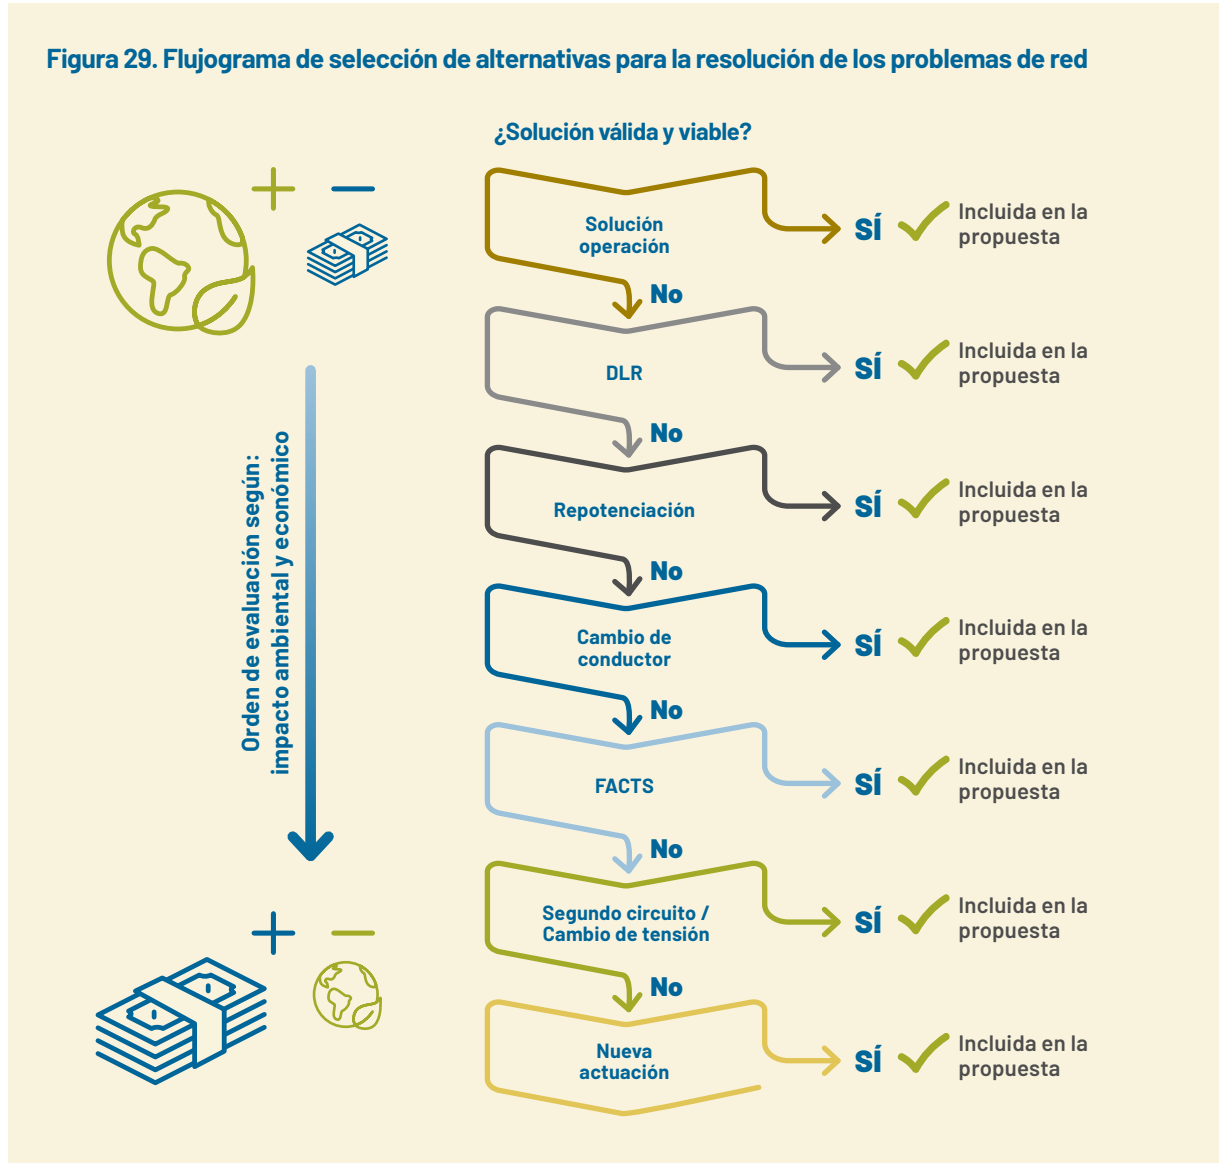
Figura 29. Flujograma de selección de alternativas para la resolución de los problemas de red

¿Solución válida y viable?

+ −

Solución operación

SÍ Incluida en la propuesta

No

DLR

SÍ Incluida en la propuesta

No

Repotenciación

SÍ Incluida en la propuesta

No

Cambio de conductor

SÍ Incluida en la propuesta

No

FACTS

SÍ Incluida en la propuesta

No

Segundo circuito / Cambio de tensión

SÍ Incluida en la propuesta

No

Nueva actuación

SÍ Incluida en la propuesta

Orden de evaluación según: impacto ambiental y económico

+ −